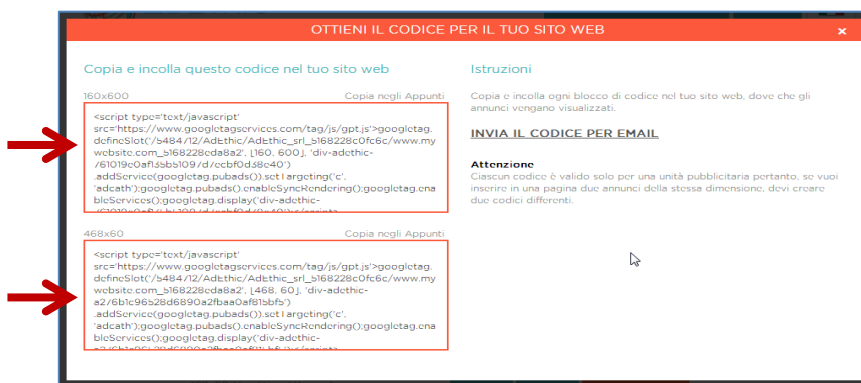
OTTIENI IL CODICE PER IL TUO SITO WEB

×

Copia e incolla questo codice nel tuo sito web

160x600

Copia negli Appunti

<script type='text/javascript' src='https://www.googletagservices.com/tag/js/gpt.js'>googletag.defineSlot('/5484712/Adethic_srl_5168228c0fc6c/www.mywebsite.com_5168228cda8a2', [160, 600], 'div-adethic-/61019c0af35b5109/d/ccbf0d58c40')
.addService(googletag.pubads()).setTargeting('c', 'adcath');googletag.pubads().enableSyncRendering();googletag.enableServices();googletag.display('div-adethic-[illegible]

468x60

Copia negli Appunti

<script type='text/javascript' src='https://www.googletagservices.com/tag/js/gpt.js'>googletag.defineSlot('/5484712/Adethic_srl_5168228c0fc6c/www.mywebsite.com_5168228cda8a2', [468, 60], 'div-adethic-a2/6b1c96528d6890a2fbaa0af815bf5')
.addService(googletag.pubads()).setTargeting('c', 'adcath');googletag.pubads().enableSyncRendering();googletag.enableServices();googletag.display('div-adethic-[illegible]

Istruzioni

Copia e incolla ogni blocco di codice nel tuo sito web, dove che gli annunci vengano visualizzati.

INVIA IL CODICE PER EMAIL

Attenzione
Ciascun codice è valido solo per una unità pubblicitaria pertanto, se vuoi inserire in una pagina due annunci della stessa dimensione, devi creare due codici differenti.